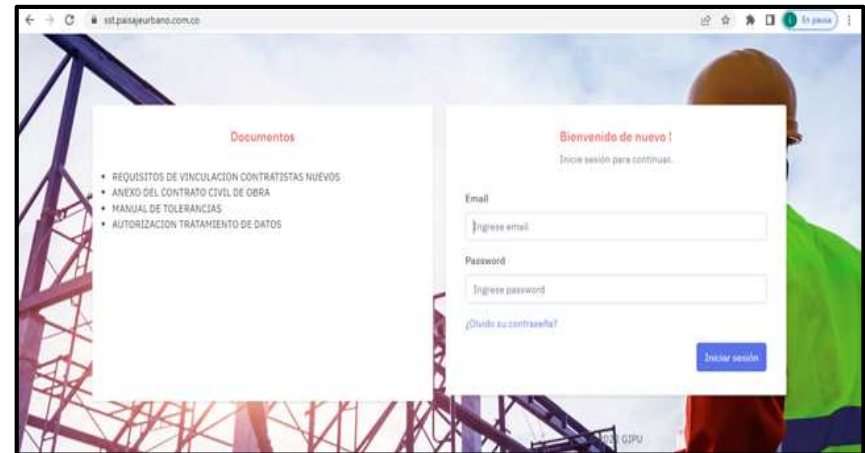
sst.paisajeurbano.com.co

En pausa

Documentos

- REQUISITOS DE VINCULACION CONTRATISTAS NUEVOS
- ANEXO DEL CONTRATO CIVIL DE OBRA
- MANUAL DE TOLERANCIAS
- AUTORIZACION TRATAMIENTO DE DATOS

Bienvenido de nuevo !

Inicie sesión para continuar.

Email

Ingrese email

Password

Ingrese password

¿Olvido su contraseña?

Iniciar sesión

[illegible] GIPU